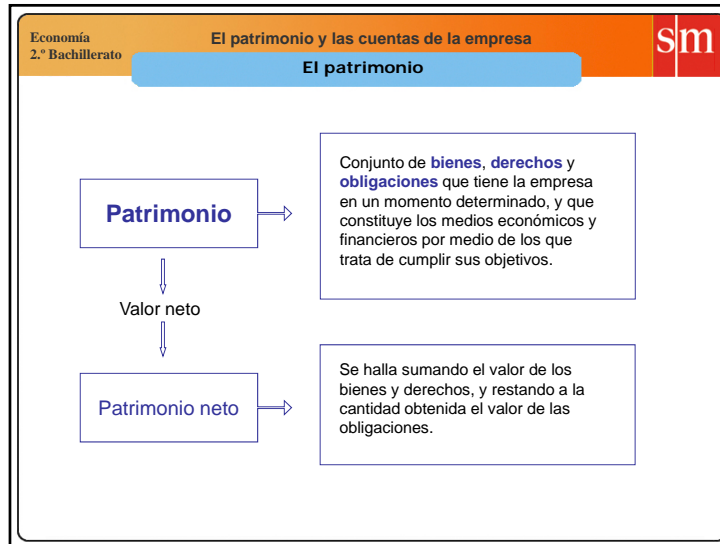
Economía
2.º Bachillerato

El patrimonio y las cuentas de la empresa

El patrimonio

sm

Patrimonio

Conjunto de bienes, derechos y obligaciones que tiene la empresa en un momento determinado, y que constituye los medios económicos y financieros por medio de los que trata de cumplir sus objetivos.

Valor neto

Patrimonio neto

Se halla sumando el valor de los bienes y derechos, y restando a la cantidad obtenida el valor de las obligaciones.